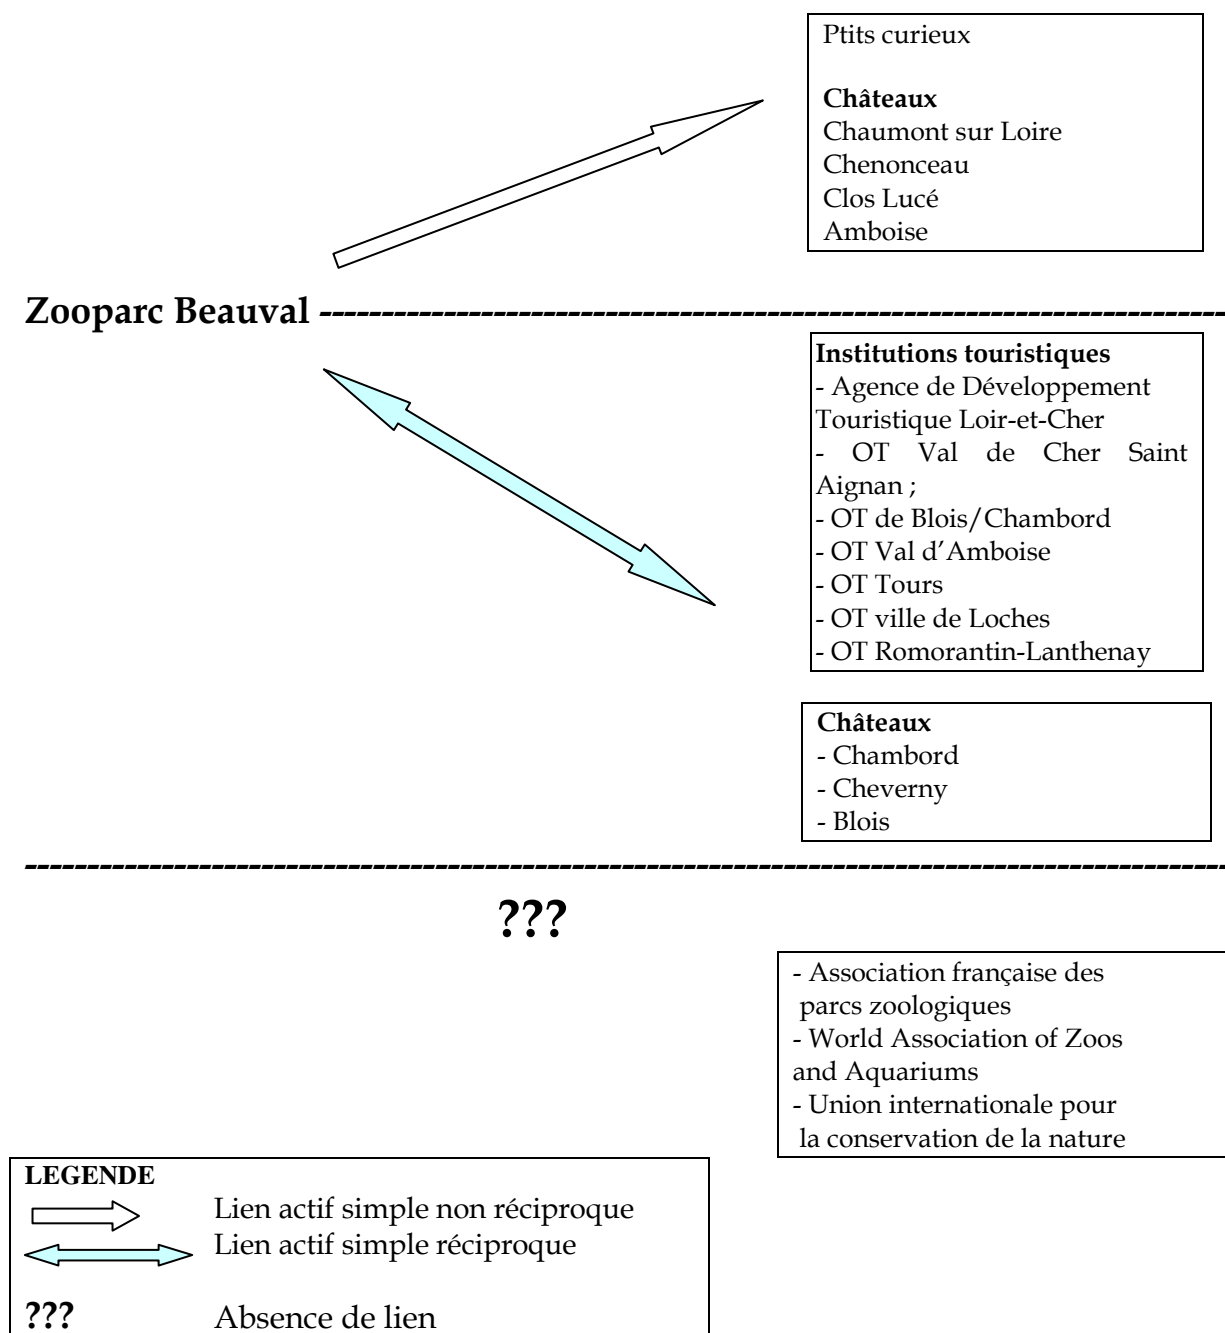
Ptits curieux

**Châteaux**
Chaumont sur Loire
Chenonceau
Clos Lucé
Amboise

**Zooparc Beauval** ------------------------------------------------------------------------

**Institutions touristiques**
- Agence de Développement Touristique Loir-et-Cher
- OT Val de Cher Saint Aignan ;
- OT de Blois/Chambord
- OT Val d'Amboise
- OT Tours
- OT ville de Loches
- OT Romorantin-Lanthenay

**Châteaux**
- Chambord
- Cheverny
- Blois

------------------------------------------------------------------------------------------------

**???**

- Association française des parcs zoologiques
- World Association of Zoos and Aquariums
- Union internationale pour la conservation de la nature

**LEGENDE**
Lien actif simple non réciproque
Lien actif simple réciproque

**???** Absence de lien